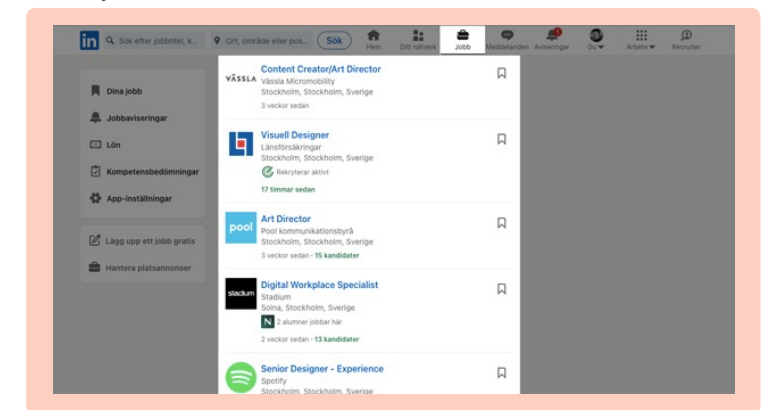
in Sök efter jobbtitel, k... Ort, område eller pos... Sök Hem Ditt nätverk Jobb Meddelanden Aviseringar Du Arbete Recruiter

Dina jobb
Jobbaviseringar
Lön
Kompetensbedömningar
App-inställningar

Lägg upp ett jobb gratis
Hantera platsannonser

VÄSSLA
Content Creator/Art Director
Vässla Micromobility
Stockholm, Stockholm, Sverige
3 veckor sedan

Visuell Designer
Länsförsäkringar
Stockholm, Stockholm, Sverige
Rekryterar aktivt
17 timmar sedan

pool
Art Director
Pool kommunikationsbyrå
Stockholm, Stockholm, Sverige
3 veckor sedan · 15 kandidater

stadium
Digital Workplace Specialist
Stadium
Solna, Stockholm, Sverige
2 alumner jobbar här
2 veckor sedan · 13 kandidater

Senior Designer - Experience
Spotify
Stockholm, Stockholm, Sverige